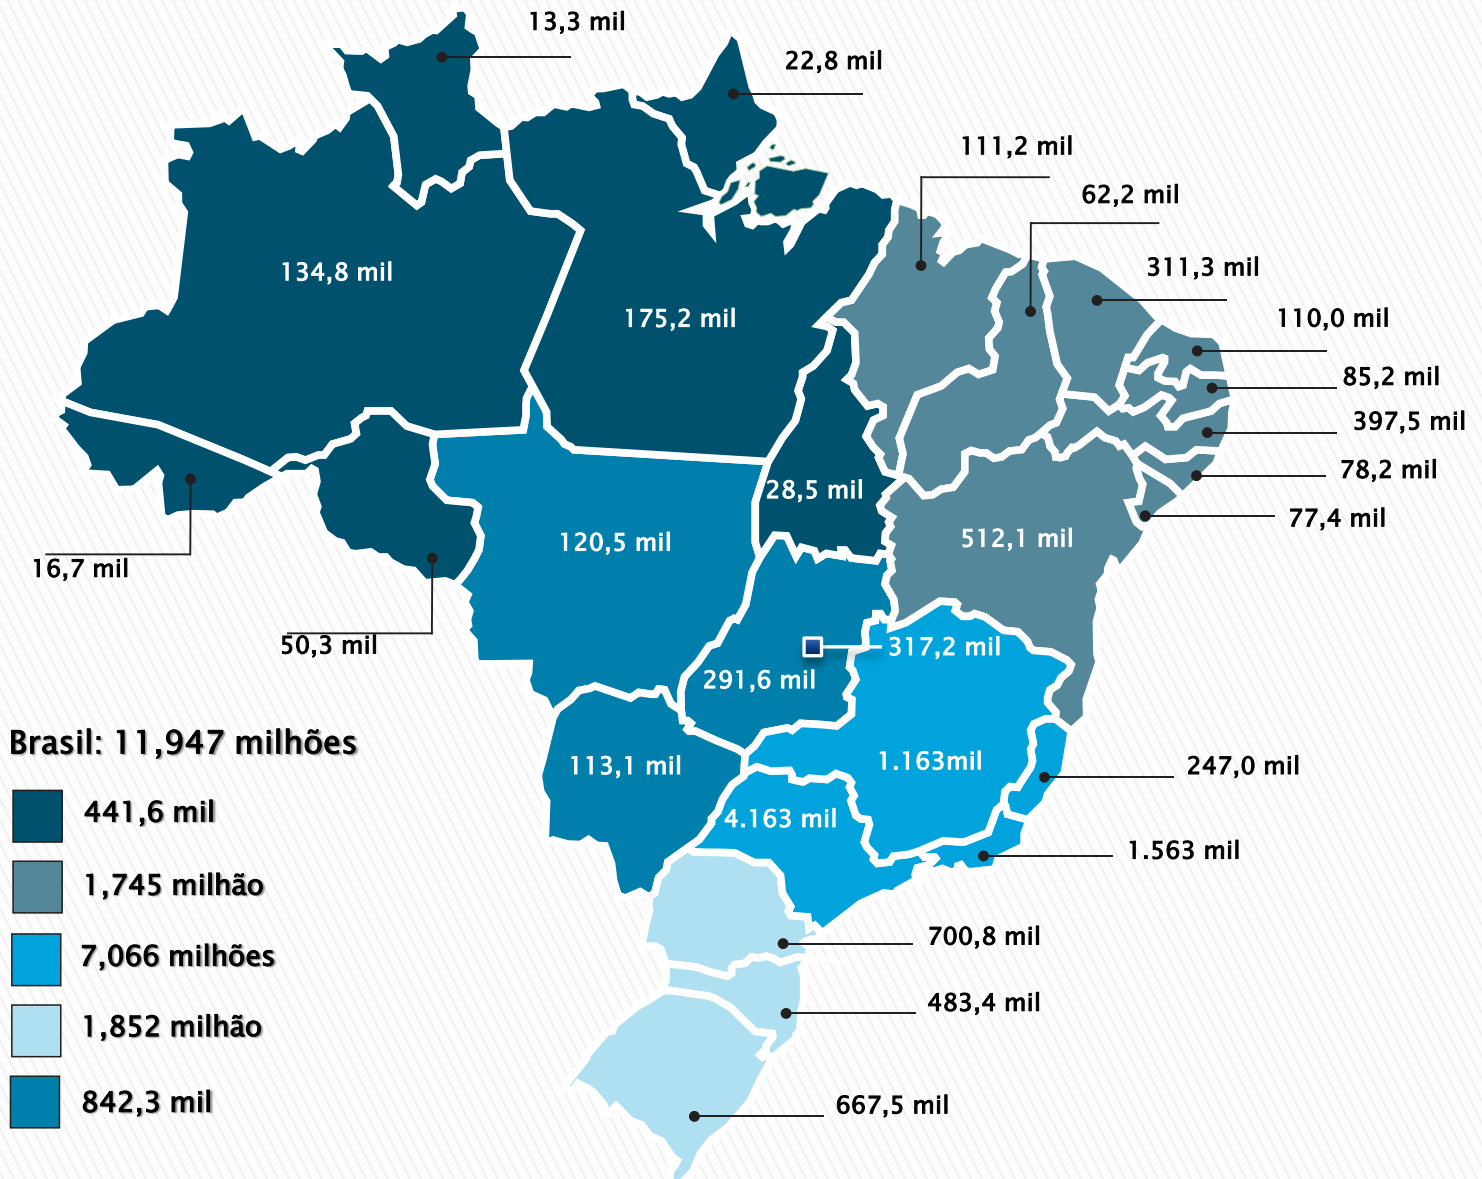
13,3 mil
22,8 mil
111,2 mil
62,2 mil
311,3 mil
110,0 mil
85,2 mil
397,5 mil
78,2 mil
77,4 mil
134,8 mil
175,2 mil
28,5 mil
512,1 mil
120,5 mil
16,7 mil
50,3 mil
317,2 mil
291,6 mil
113,1 mil
1.163mil
4.163 mil
247,0 mil
1.563 mil
700,8 mil
483,4 mil
667,5 mil

Brasil: 11,947 milhões
441,6 mil
1,745 milhão
7,066 milhões
1,852 milhão
842,3 mil